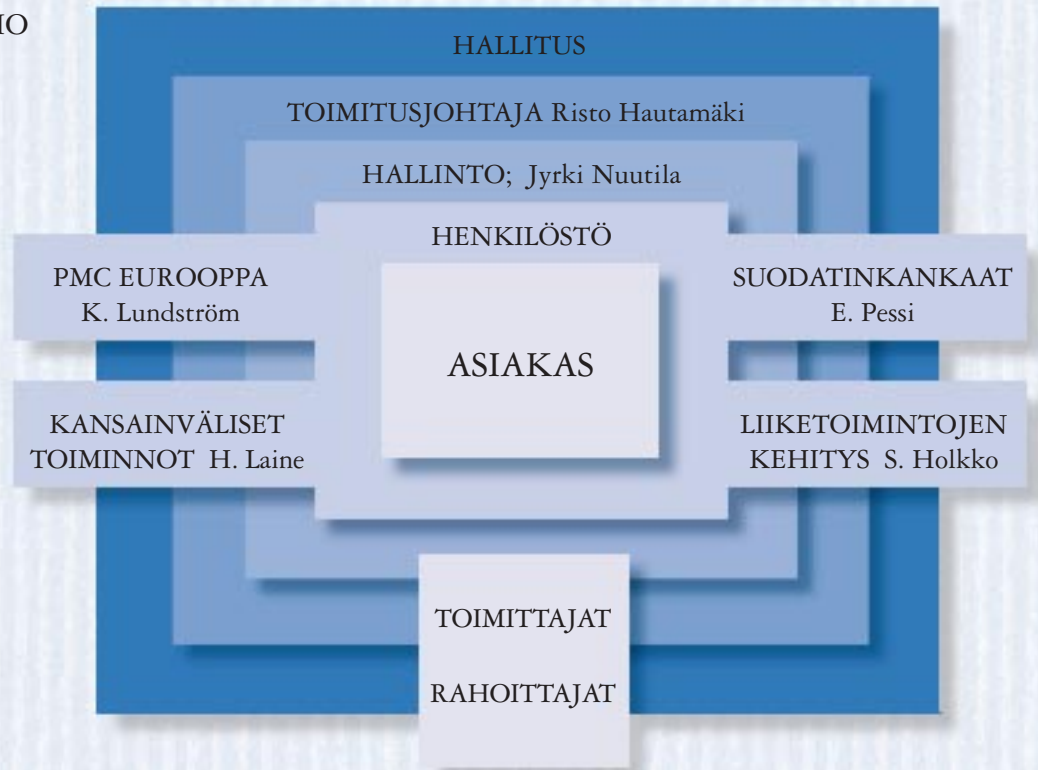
IO

HALLITUS

TOIMITUSJOHTAJA Risto Hautamäki

HALLINTO; Jyrki Nuutila

HENKILÖSTÖ

PMC EUROOPPA
K. Lundström

SUODATINKANKAAT
E. Pessi

ASIAKAS

KANSAINVÄLISET
TOIMINNOT H. Laine

LIIKETOIMINTOJEN
KEHITYS S. Holkko

TOIMITTAJAT

RAHOITTAJAT